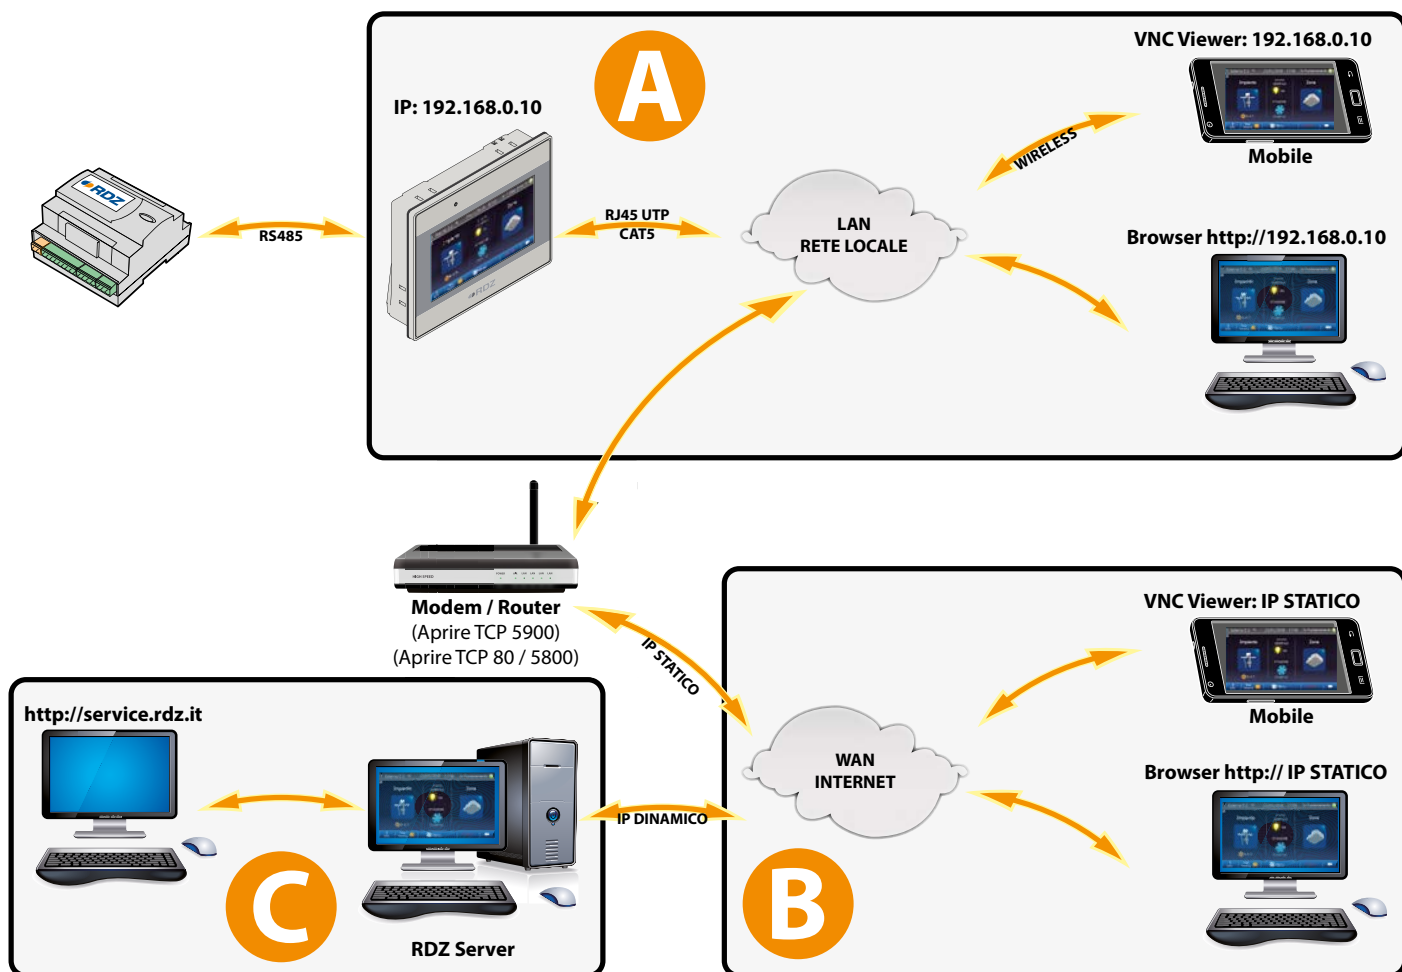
RDZ

RS485

A

IP: 192.168.0.10

RJ45 UTP
CAT5

LAN
RETE LOCALE

VNC Viewer: 192.168.0.10

WIRELESS

Mobile

Browser http://192.168.0.10

Modem / Router
(Aprire TCP 5900)
(Aprire TCP 80 / 5800)

IP STATICO

VNC Viewer: IP STATICO

Mobile

WAN
INTERNET

Browser http:// IP STATICO

B

http://service.rdz.it

IP DINAMICO

C

RDZ Server